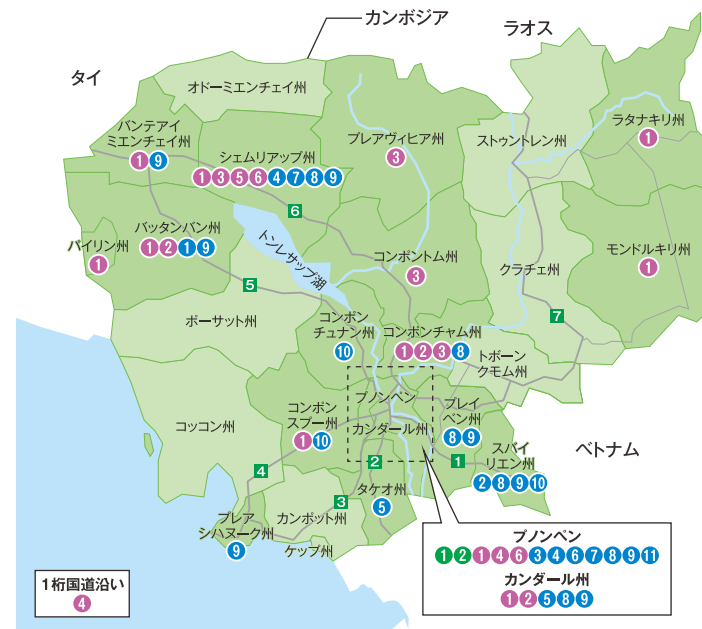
カンボジア

ラオス

タイ

オドーミエンチェイ州

バンテアイミエンチェイ州
1 9

シェムリアップ州
1 3 5 6 4 7 8 9

プレアヴィヒア州
3

ストゥントレン州

ラタナキリ州
1

6

トンレサップ湖

バッタンバン州
1 2 1 9

パイリン州
1

コンポントム州
3

クラチェ州

モンドルキリ州
1

5

ポーサット州

7

コンポンチュナン州
10

コンポンチャム州
1 2 3 8

トボーンクモム州

プノンペン

コンポンスプー州
1 10

カンダール州

プレイベン州
8 9

コッコン州

ベトナム

2

1

スバイリエン州
2 8 9 10

4

タケオ州
5

3

プレアシハヌーク州
9

カンポット州

ケップ州

1桁国道沿い
4

プノンペン
1 2 1 4 6 3 4 6 7 8 9 11

カンダール州
1 2 5 8 9